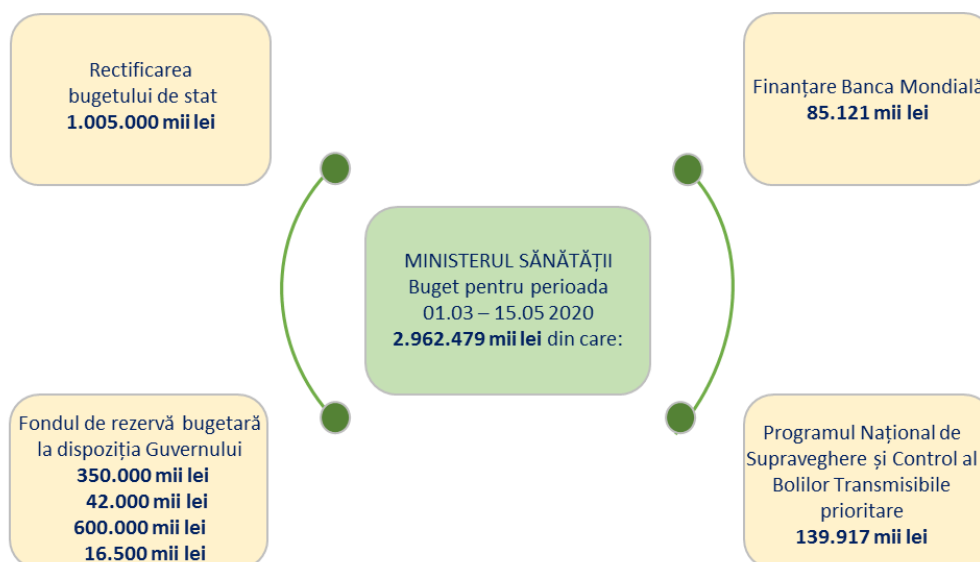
Rectificarea bugetului de stat
1.005.000 mii lei

Finanțare Banca Mondială
85.121 mii lei

MINISTERUL SĂNĂTĂȚII
Buget pentru perioada
01.03 – 15.05 2020
2.962.479 mii lei din care:

Fondul de rezervă bugetară la dispoziția Guvernului
350.000 mii lei
42.000 mii lei
600.000 mii lei
16.500 mii lei

Programul Național de Supraveghere și Control al Bolilor Transmisibile prioritare
139.917 mii lei